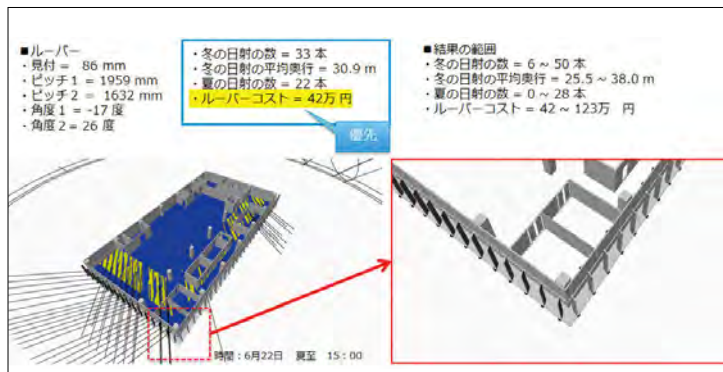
■ルーバー
・見付 = 86 mm
・ピッチ1 = 1959 mm
・ピッチ2 = 1632 mm
・角度1 = -17 度
・角度2 = 26 度

・冬の日射の数 = 33 本
・冬の日射の平均奥行 = 30.9 m
・夏の日射の数 = 22 本
・ルーバーコスト = 42万 円

優先

■結果の範囲
・冬の日射の数 = 6 ~ 50 本
・冬の日射の平均奥行 = 25.5 ~ 38.0 m
・夏の日射の数 = 0 ~ 28 本
・ルーバーコスト = 42 ~ 123万 円

時間：6月22日 夏至 15：00